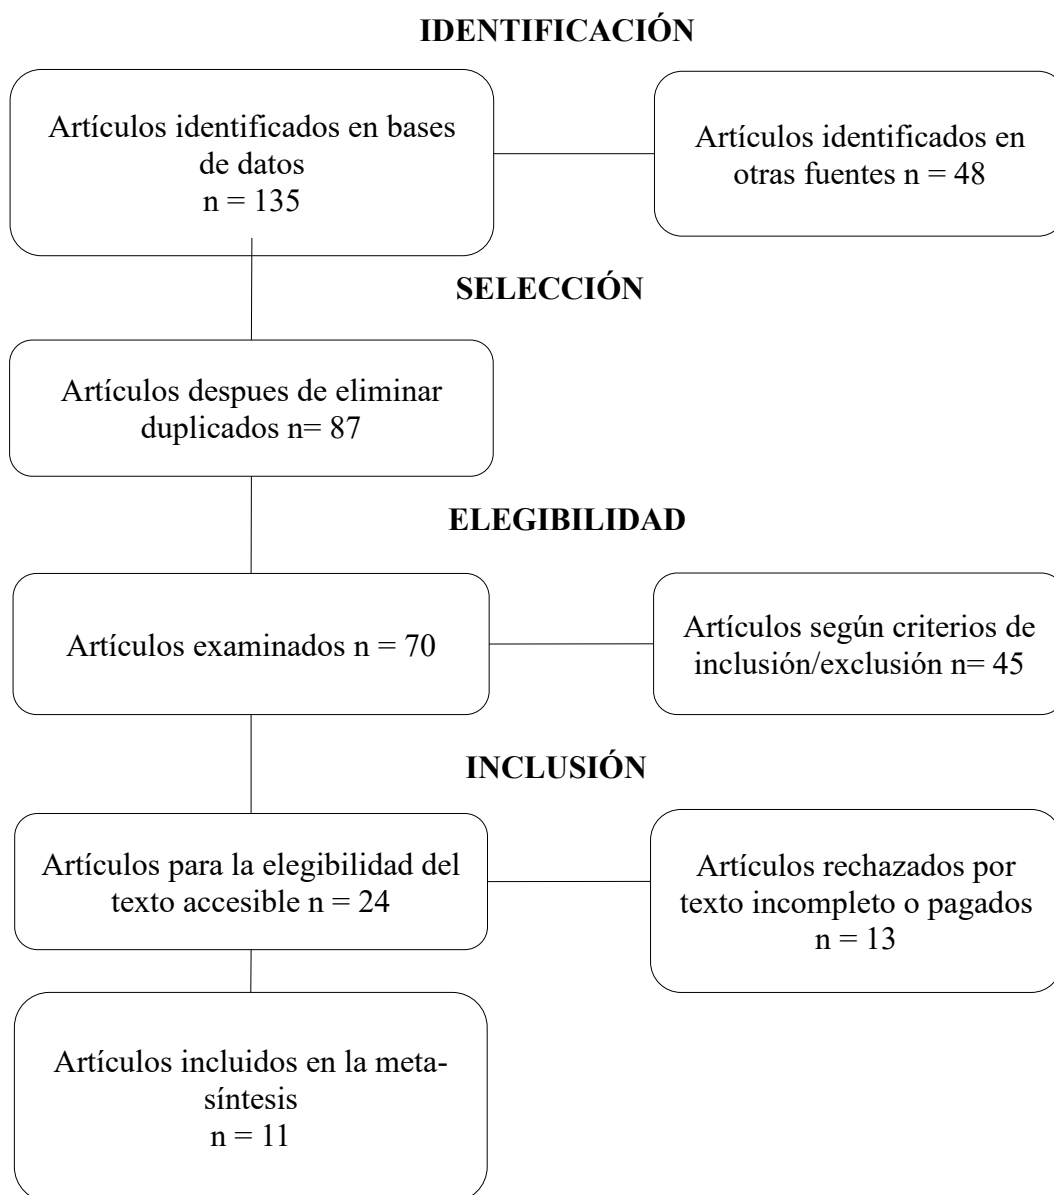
IDENTIFICACIÓN

Artículos identificados en bases de datos
n = 135

Artículos identificados en otras fuentes n = 48

SELECCIÓN

Artículos despues de eliminar duplicados n= 87

ELEGIBILIDAD

Artículos examinados n = 70

Artículos según criterios de inclusión/exclusión n= 45

INCLUSIÓN

Artículos para la elegibilidad del texto accesible n = 24

Artículos rechazados por texto incompleto o pagados
n = 13

Artículos incluidos en la meta-síntesis
n = 11